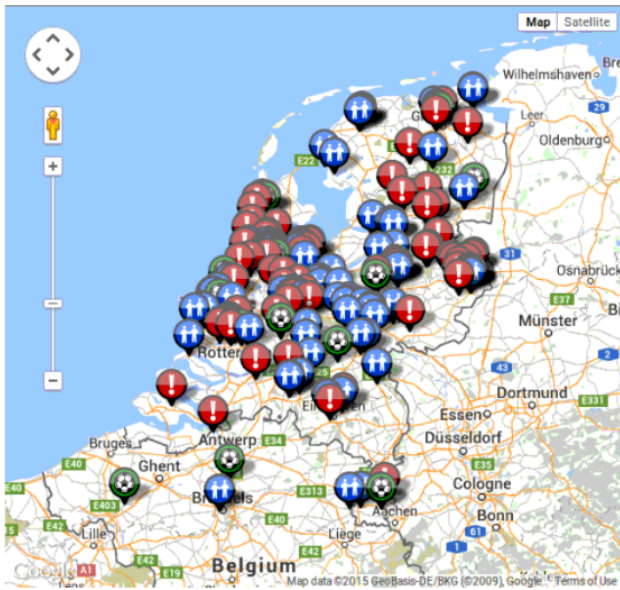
Map Satellite
+
−
Wilhelmshaven
Bre
29
Oldenburg
E22
E232
31
Osnabrück
E37
Münster
Rotter
Dortmund
E331
Essen
Düsseldorf
Bruges
Antwerp
E34
E40
Ghent
E35
E40
E403
Brussels
E313
Cologne
E42
Aachen
Bonn
Lille
E42
Liege
61
E19
E42
E25
Belgium
A1
Google
Map data ©2015 GeoBasis-DE/BKG (©2009), Google Terms of Use